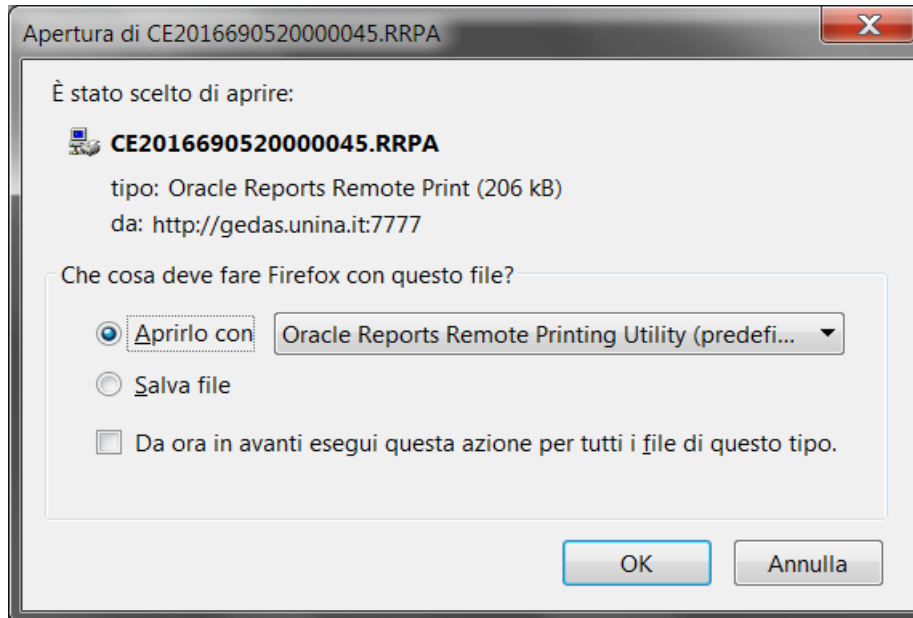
Apertura di CE2016690520000045.RRPA

X

È stato scelto di aprire:

CE2016690520000045.RRPA

tipo: Oracle Reports Remote Print (206 kB)

da: http://gedas.unina.it:7777

Che cosa deve fare Firefox con questo file?

Aprirlo con Oracle Reports Remote Printing Utility (predefi...

Salva file

Da ora in avanti esegui questa azione per tutti i file di questo tipo.

OK

Annulla